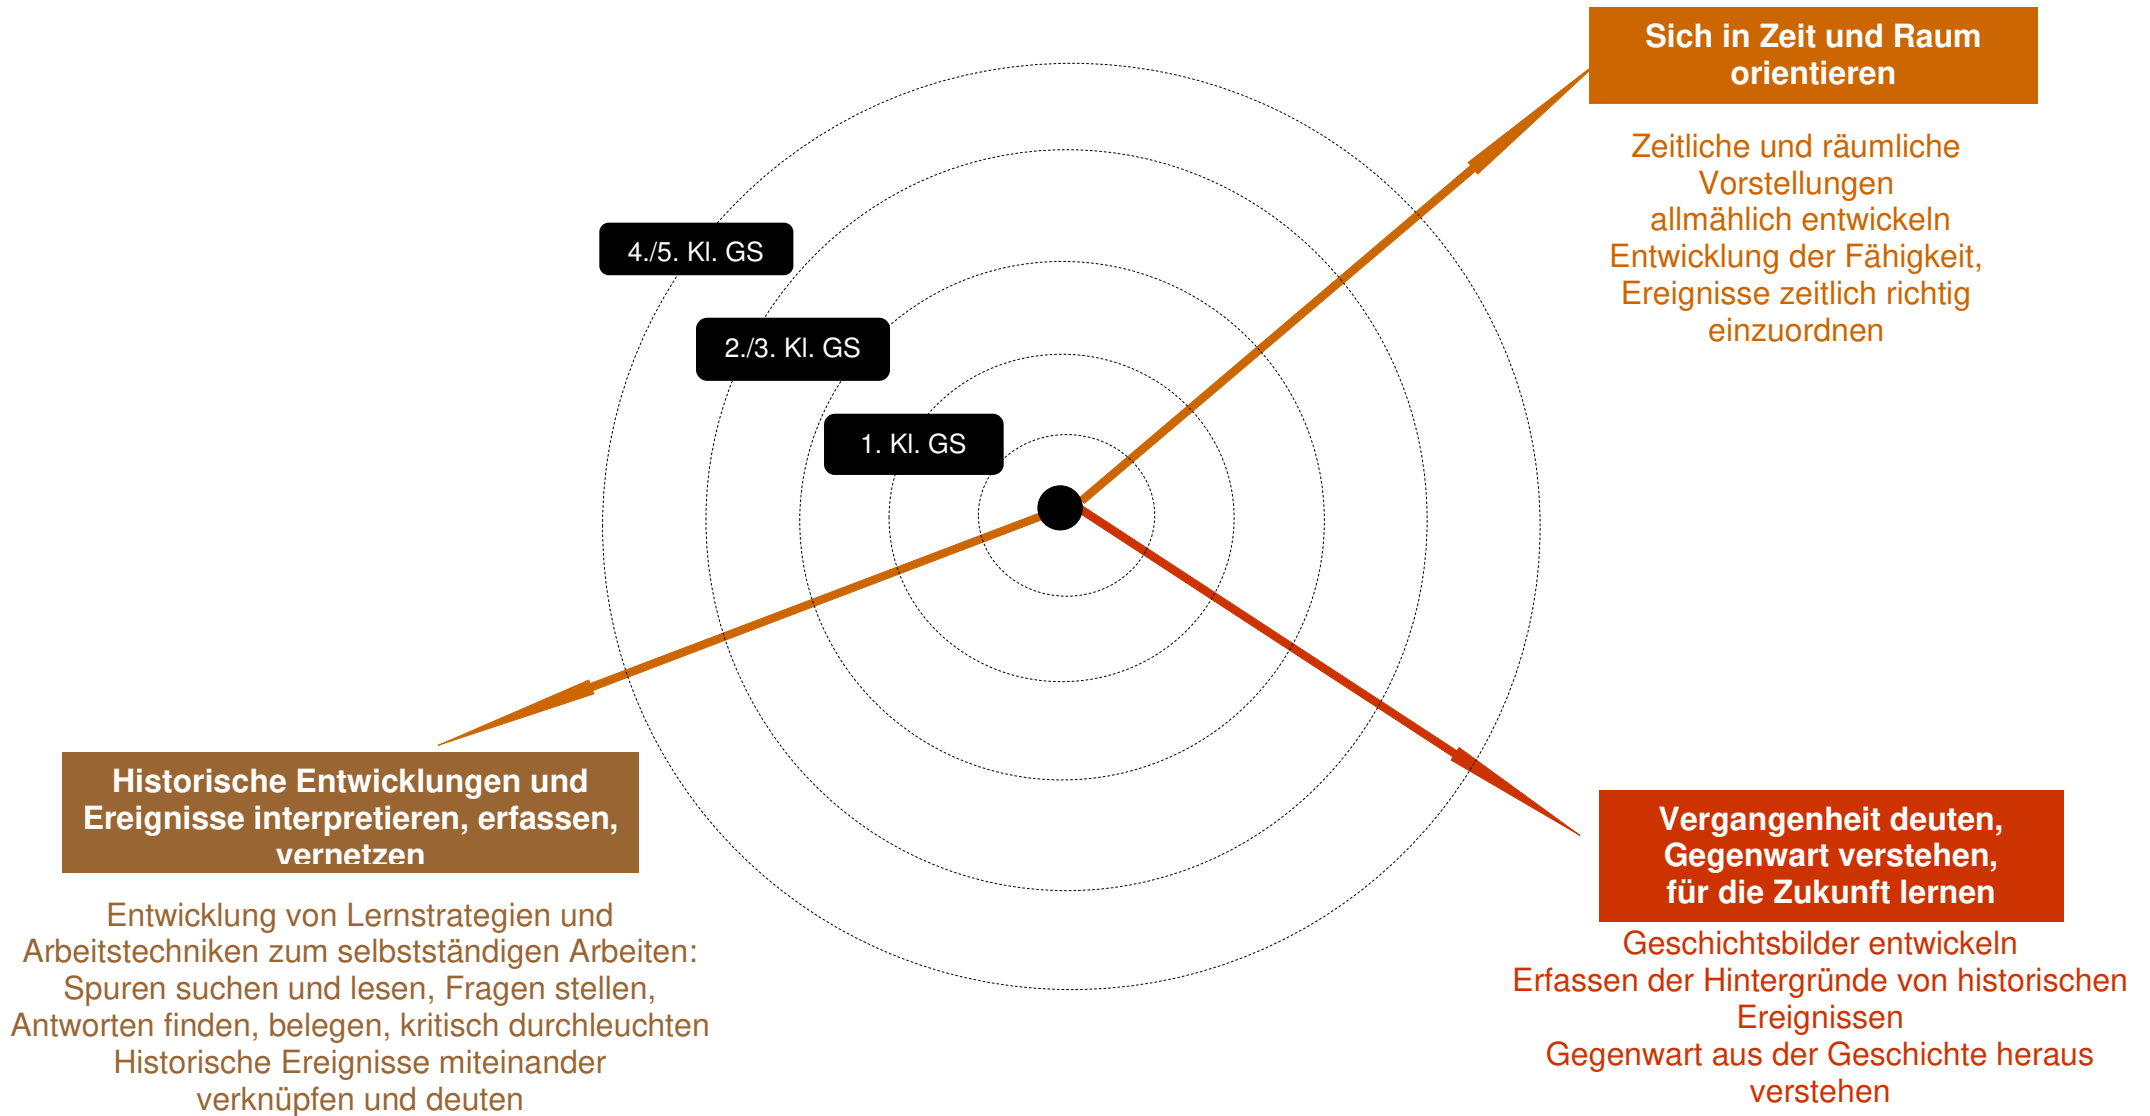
Sich in Zeit und Raum orientieren

Zeitliche und räumliche Vorstellungen allmählich entwickeln
Entwicklung der Fähigkeit, Ereignisse zeitlich richtig einzuordnen

4./5. Kl. GS

2./3. Kl. GS

1. Kl. GS

Historische Entwicklungen und Ereignisse interpretieren, erfassen, vernetzen

Entwicklung von Lernstrategien und Arbeitstechniken zum selbstständigen Arbeiten: Spuren suchen und lesen, Fragen stellen, Antworten finden, belegen, kritisch durchleuchten
Historische Ereignisse miteinander verknüpfen und deuten

Vergangenheit deuten, Gegenwart verstehen, für die Zukunft lernen

Geschichtsbilder entwickeln
Erfassen der Hintergründe von historischen Ereignissen
Gegenwart aus der Geschichte heraus verstehen